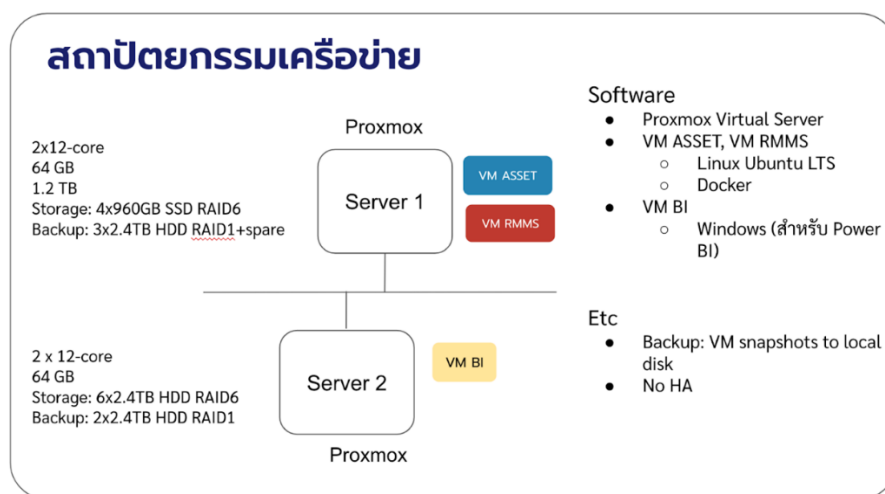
สถาปัตยกรรมเครือข่าย

2x12-core
64 GB
1.2 TB
Storage: 4x960GB SSD RAID6
Backup: 3x2.4TB HDD RAID1+spare

Proxmox

Server 1

VM ASSET

VM RMMS

2 x 12-core
64 GB
Storage: 6x2.4TB HDD RAID6
Backup: 2x2.4TB HDD RAID1

Server 2

VM BI

Proxmox

Software
● Proxmox Virtual Server
● VM ASSET, VM RMMS
 ○ Linux Ubuntu LTS
 ○ Docker
● VM BI
 ○ Windows (สำหรับ Power BI)

Etc
● Backup: VM snapshots to local disk
● No HA